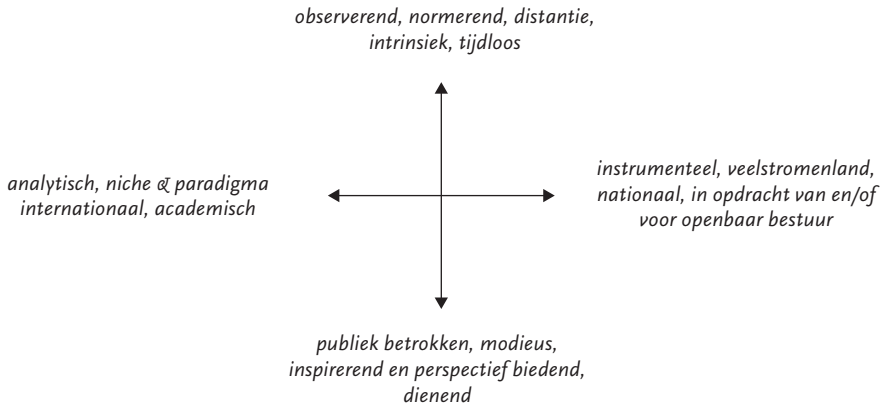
observerend, normerend, distantie, intrinsiek, tijdloos

analytisch, niche & paradigma internationaal, academisch

instrumenteel, veelstromenland, nationaal, in opdracht van en/of voor openbaar bestuur

publiek betrokken, modieus, inspirerend en perspectief biedend, dienend